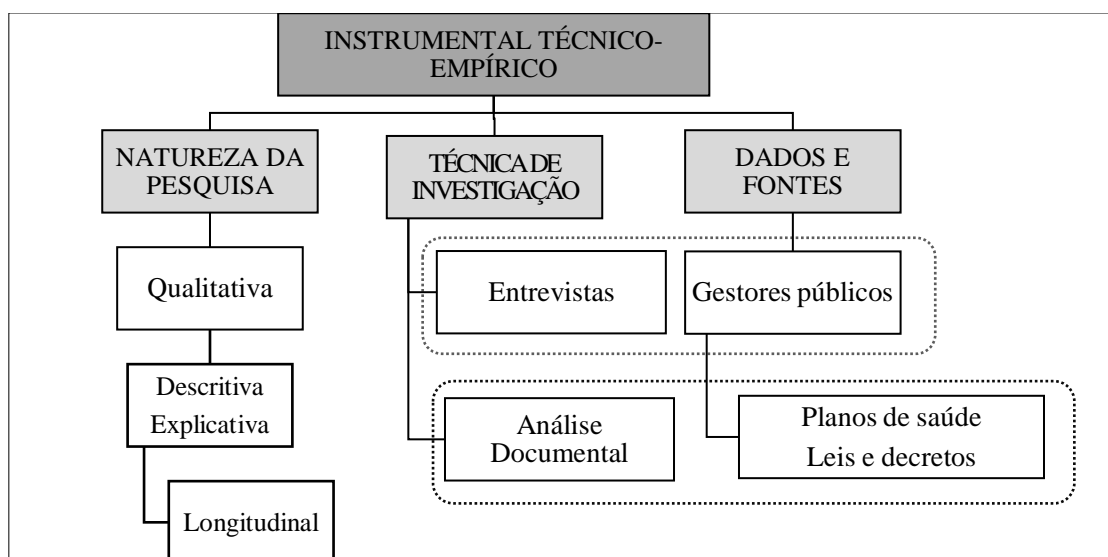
INSTRUMENTAL TÉCNICO-EMPÍRICO

NATUREZA DA PESQUISA

TÉCNICA DE INVESTIGAÇÃO

DADOS E FONTES

Qualitativa

Entrevistas

Gestores públicos

Descritiva Explicativa

Análise Documental

Planos de saúde Leis e decretos

Longitudinal